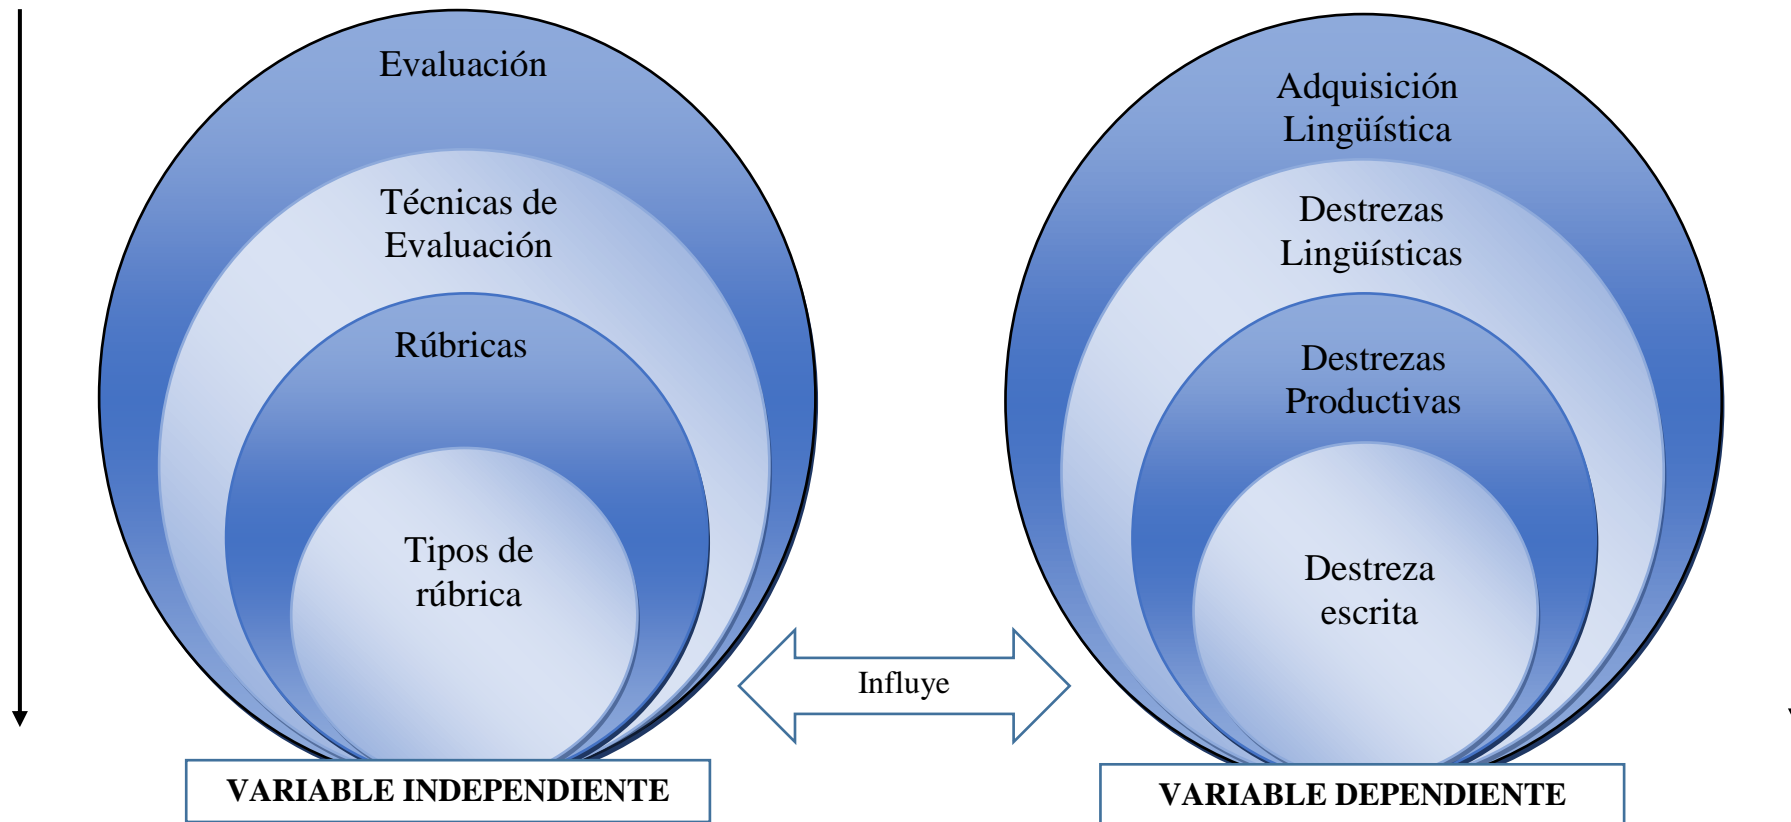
Evaluación

Técnicas de Evaluación

Rúbricas

Tipos de rúbrica

Influye

Adquisición Lingüística

Destrezas Lingüísticas

Destrezas Productivas

Destreza escrita

VARIABLE INDEPENDIENTE

VARIABLE DEPENDIENTE